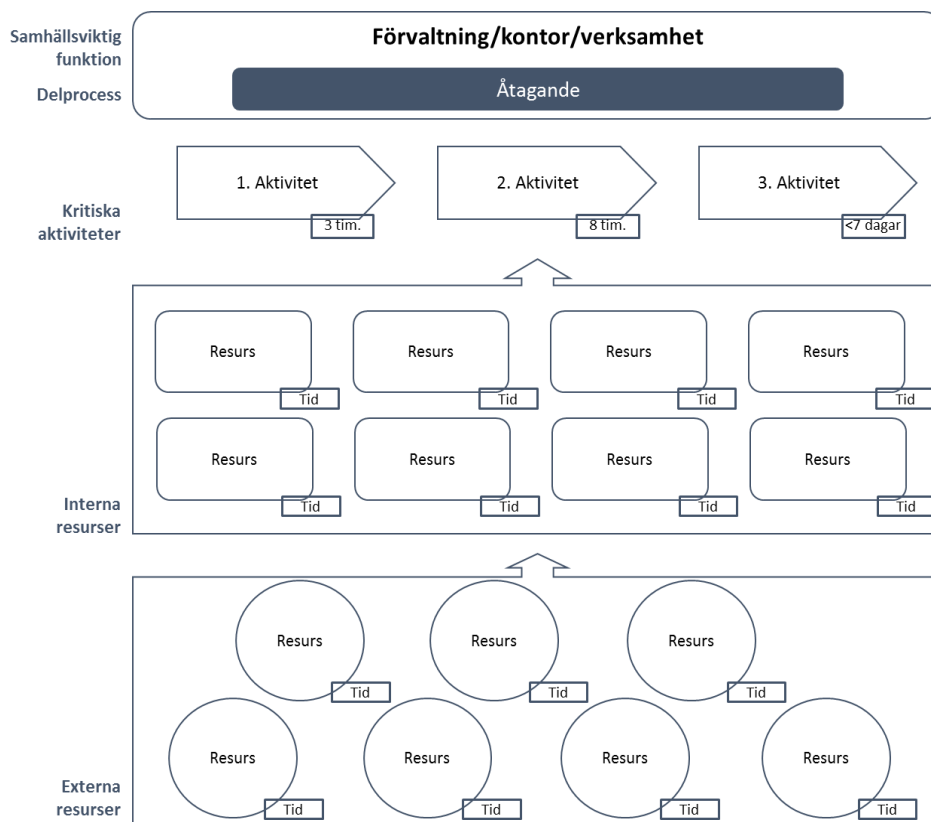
Samhällsviktig funktion

Förvaltning/kontor/verksamhet

Delprocess

Åtagande

Kritiska aktiviteter

1. Aktivitet
3 tim.

2. Aktivitet
8 tim.

3. Aktivitet
<7 dagar

Resurs
Tid

Resurs
Tid

Resurs
Tid

Resurs
Tid

Resurs
Tid

Resurs
Tid

Resurs
Tid

Resurs
Tid

Interna resurser

Resurs
Tid

Resurs
Tid

Resurs
Tid

Resurs
Tid

Resurs
Tid

Resurs
Tid

Resurs
Tid

Externa resurser